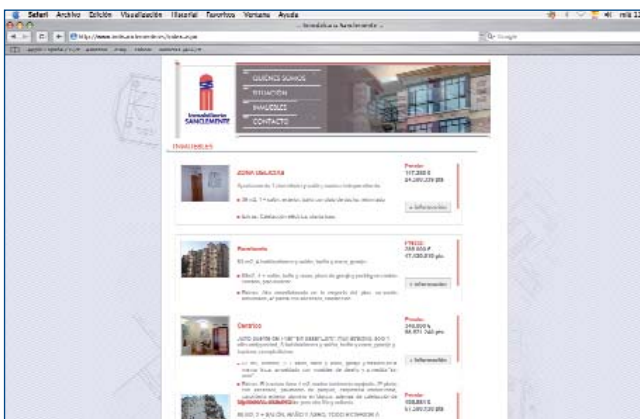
Safari Archivo Edición Visualización Historial Favoritos Ventana Ayuda

Inmobiliaria Sanclemente

Google

QUIENES SOMOS
SITUACIÓN
INMUEBLES
CONTACTO

Inmobiliaria SANCLEMENTE

INMUEBLES

ZONA UNALICIA

Precio: 117.200 €

+ Información

Residencial

Precio: 250.000 €

+ Información

Céntrico

Precio: 240.000 €

+ Información

Precio: 300.000 €

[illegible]